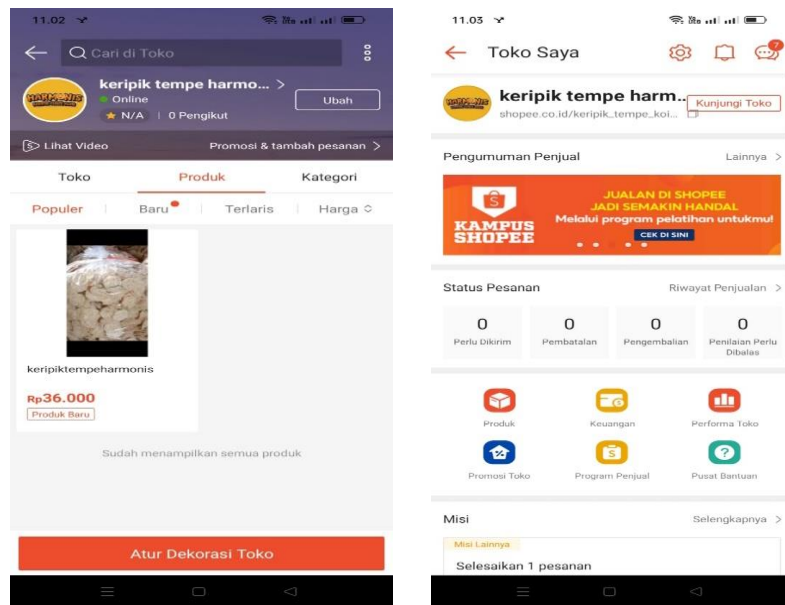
11.02

Cari di Toko

HARMONIS

keripik tempe harmo... >

Online

Ubah

N/A | 0 Pengikut

Lihat Video

Promosi & tambah pesanan >

Toko

Produk

Kategori

Populer

Baru

Terlaris

Harga

keripiktempeharmonis

Rp36.000

Produk Baru

Sudah menampilkan semua produk

Atur Dekorasi Toko

11.03

Toko Saya

7

keripik tempe harm..

Kunjungi Toko

shopee.co.id/keripik_tempe_koi...

Pengumuman Penjual

Lainnya >

KAMPUS SHOPEE

JUALAN DI SHOPEE JADI SEMAKIN HANDAL

Melalui program pelatihan untukmu!

CEK DI SINI

Status Pesanan

Riwayat Penjualan >

| 0 | 0 | 0 | 0 |
|---|---|---|---|
| Perlu Dikirim | Pembatalan | Pengembalian | Penilaian Perlu Dibalas |

Produk

Keuangan

Performa Toko

Promosi Toko

Program Penjual

Pusat Bantuan

Misi

Selengkapnya >

Misi Lainnya

Selesaikan 1 pesanan